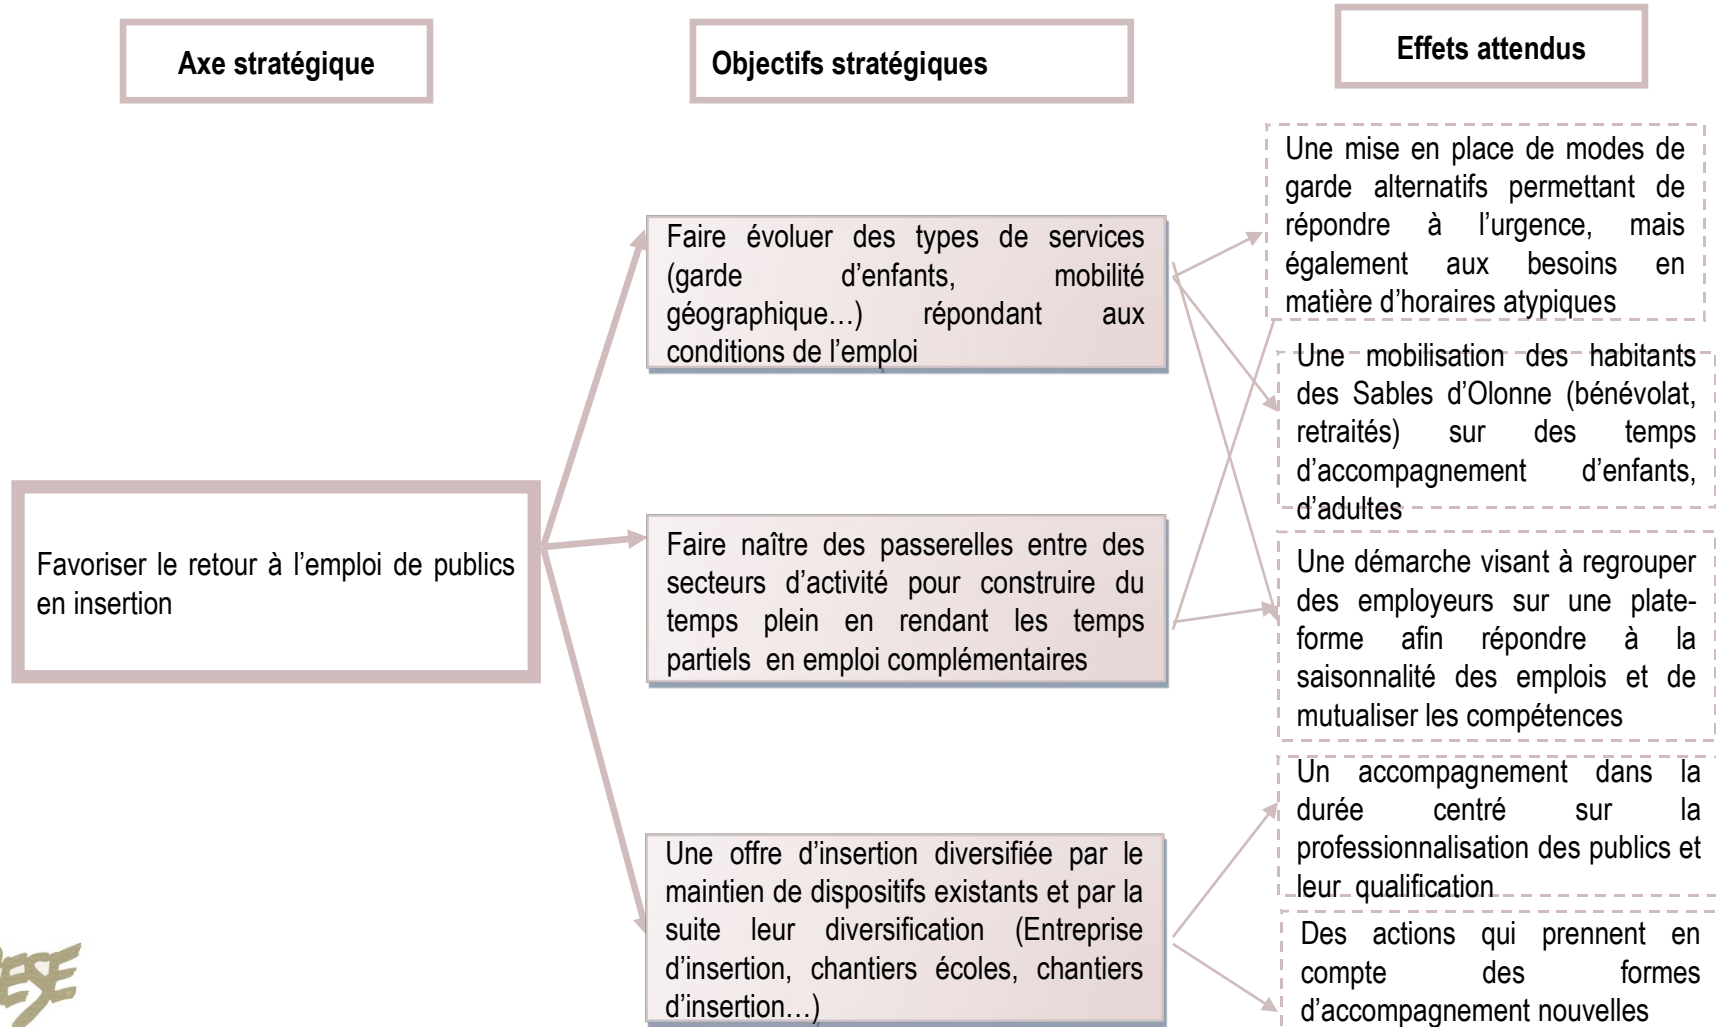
Axe stratégique

Objectifs stratégiques

Effets attendus

Favoriser le retour à l'emploi de publics en insertion

Faire évoluer des types de services (garde d'enfants, mobilité géographique…) répondant aux conditions de l'emploi

Faire naître des passerelles entre des secteurs d'activité pour construire du temps plein en rendant les temps partiels en emploi complémentaires

Une offre d'insertion diversifiée par le maintien de dispositifs existants et par la suite leur diversification (Entreprise d'insertion, chantiers écoles, chantiers d'insertion…)

Une mise en place de modes de garde alternatifs permettant de répondre à l'urgence, mais également aux besoins en matière d'horaires atypiques

Une mobilisation des habitants des Sables d'Olonne (bénévolat, retraités) sur des temps d'accompagnement d'enfants, d'adultes

Une démarche visant à regrouper des employeurs sur une plateforme afin répondre à la saisonnalité des emplois et de mutualiser les compétences

Un accompagnement dans la durée centré sur la professionnalisation des publics et leur qualification

Des actions qui prennent en compte des formes d'accompagnement nouvelles